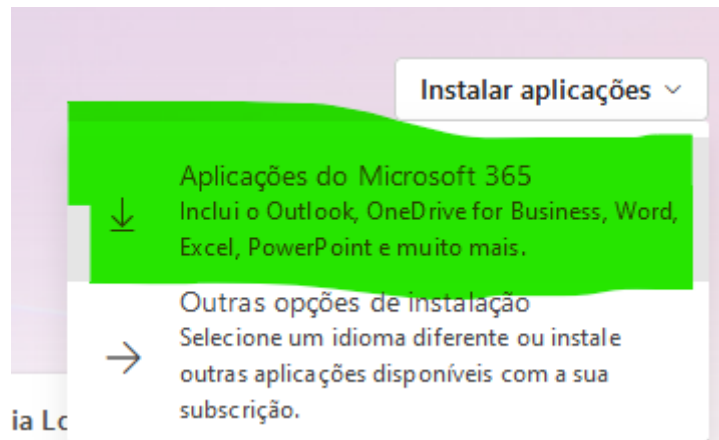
Instalar aplicações

Aplicações do Microsoft 365
Inclui o Outlook, OneDrive for Business, Word, Excel, PowerPoint e muito mais.

Outras opções de instalação
Selecione um idioma diferente ou instale outras aplicações disponíveis com a sua subscrição.

ia Lo